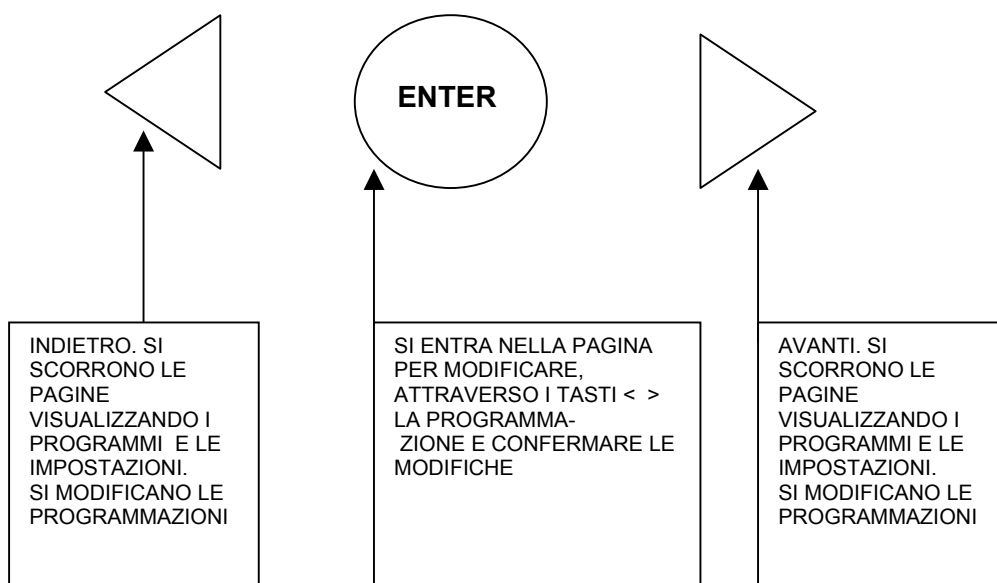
ENTER

INDIETRO. SI SCORRONO LE PAGINE VISUALIZZANDO I PROGRAMMI E LE IMPOSTAZIONI.
SI MODIFICANO LE PROGRAMMAZIONI

SI ENTRA NELLA PAGINA PER MODIFICARE, ATTRAVERSO I TASTI < > LA PROGRAMMAZIONE E CONFERMARE LE MODIFICHE

AVANTI. SI SCORRONO LE PAGINE VISUALIZZANDO I PROGRAMMI E LE IMPOSTAZIONI.
SI MODIFICANO LE PROGRAMMAZIONI